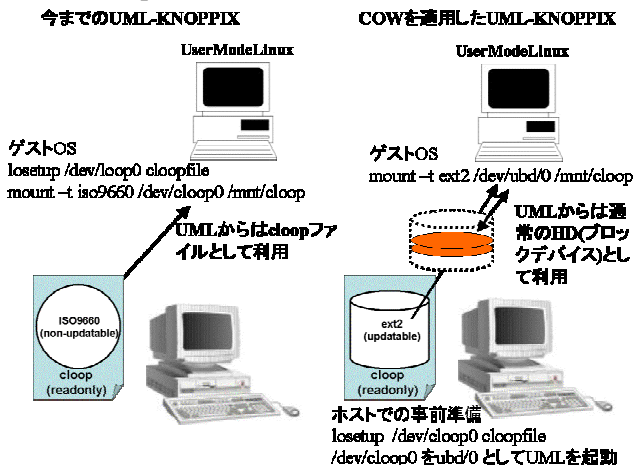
今までのUML-KNOPPIX

UserModeLinux

ゲストOS
losetup /dev/loop0 cloopfile
mount –t iso9660 /dev/cloop0 /mnt/cloop

UMLからはcloopファイルとして利用

ISO9660
(non-updatable)

cloop
(readonly)

COWを適用したUML-KNOPPIX

UserModeLinux

ゲストOS
mount –t ext2 /dev/ubd/0 /mnt/cloop

UMLからは通常のHD(ブロックデバイス)として利用

ext2
(updatable)

cloop
(readonly)

ホストでの事前準備
losetup /dev/cloop0 cloopfile
/dev/cloop0 をubd/0 としてUMLを起動